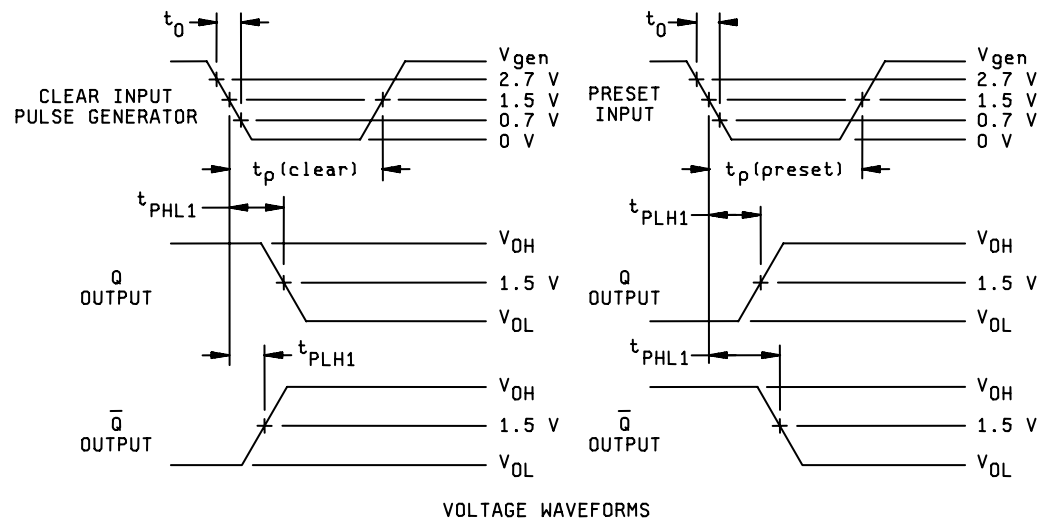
$t_0$

$V_{gen}$
2.7 V
1.5 V
0.7 V
0 V

CLEAR INPUT PULSE GENERATOR

$t_p$(clear)

$t_{PHL1}$

$V_{OH}$
1.5 V
$V_{OL}$

Q OUTPUT

$t_{PLH1}$

$V_{OH}$
1.5 V
$V_{OL}$

$\overline{Q}$ OUTPUT

$t_0$

$V_{gen}$
2.7 V
1.5 V
0.7 V
0 V

PRESET INPUT

$t_p$(preset)

$t_{PLH1}$

$V_{OH}$
1.5 V
$V_{OL}$

Q OUTPUT

$t_{PHL1}$

$V_{OH}$
1.5 V
$V_{OL}$

$\overline{Q}$ OUTPUT

VOLTAGE WAVEFORMS